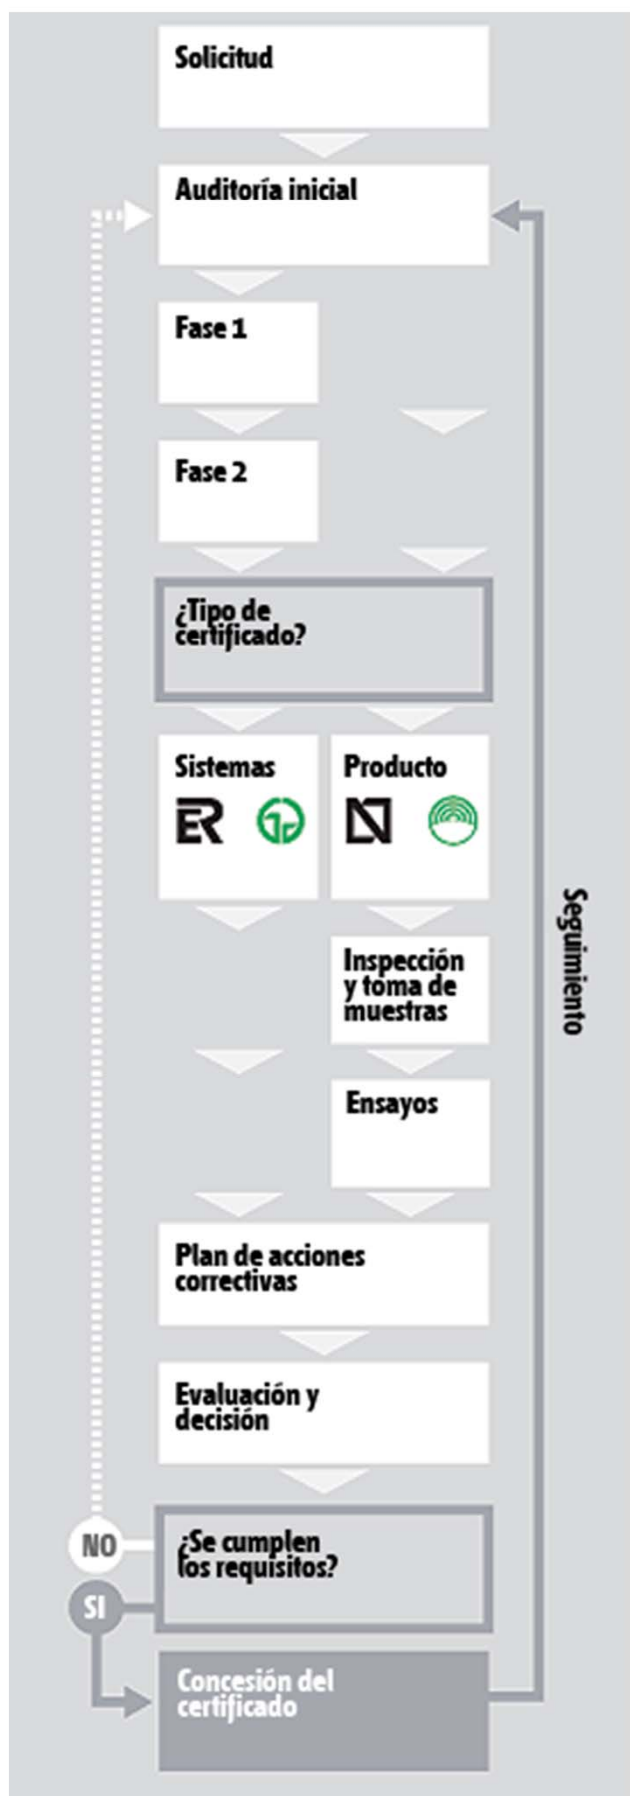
Solicitud

Auditoría inicial

Fase 1

Fase 2

¿Tipo de certificado?

Sistemas

ER

Producto

N

Inspección y toma de muestras

Ensayos

Plan de acciones correctivas

Evaluación y decisión

NO

¿Se cumplen los requisitos?

SI

Concesión del certificado

Seguimiento